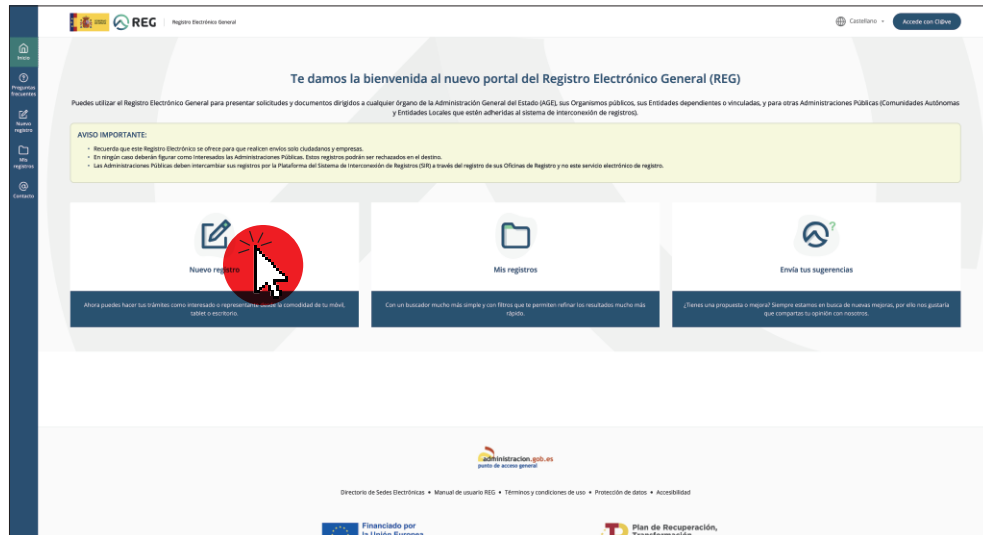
REG | Registro Electrónico General

Castellano

Accede con Cl@ve

Inicio

Preguntas frecuentes

Nuevo registro

Mis registros

Contacto

Te damos la bienvenida al nuevo portal del Registro Electrónico General (REG)

Puedes utilizar el Registro Electrónico General para presentar solicitudes y documentos dirigidos a cualquier órgano de la Administración General del Estado (AGE), sus Organismos públicos, sus Entidades dependientes o vinculadas, y para otras Administraciones Públicas (Comunidades Autónomas y Entidades Locales que estén adheridas al sistema de interconexión de registros).

AVISO IMPORTANTE:

- Recuerda que este Registro Electrónico se ofrece para que realicen envíos solo ciudadanos y empresas.
- En ningún caso deberán figurar como interesados las Administraciones Públicas. Estos registros podrán ser rechazados en el destino.
- Las Administraciones Públicas deben intercambiar sus registros por la Plataforma del Sistema de Interconexión de Registros (SIR) a través del registro de sus Oficinas de Registro y no este servicio electrónico de registro.

Nuevo registro

Ahora puedes hacer tus trámites como interesado o representante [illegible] la comodidad de tu móvil, tablet o escritorio.

Mis registros

Con un buscador mucho más simple y con filtros que te permiten refinar los resultados mucho más rápido.

Envía tus sugerencias

¿Tienes una propuesta o mejora? Siempre estamos en busca de nuevas mejoras, por ello nos gustaría que compartas tu opinión con nosotros.

administracion.gob.es
punto de acceso general

Directorio de Sedes Electrónicas • Manual de usuario REG • Términos y condiciones de uso • Protección de datos • Accesibilidad

Financiado por la Unión Europea

Plan de Recuperación, Transformación